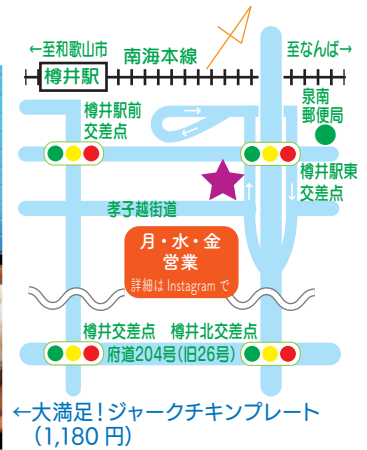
←至和歌山市
樽井駅
南海本線
至なんば→
樽井駅前交差点
泉南郵便局
樽井駅東交差点
孝子越街道
月・水・金
営業
詳細は Instagram で
樽井交差点
樽井北交差点
府道204号(旧26号)

←大満足！ジャークチキンプレート
(1,180 円)